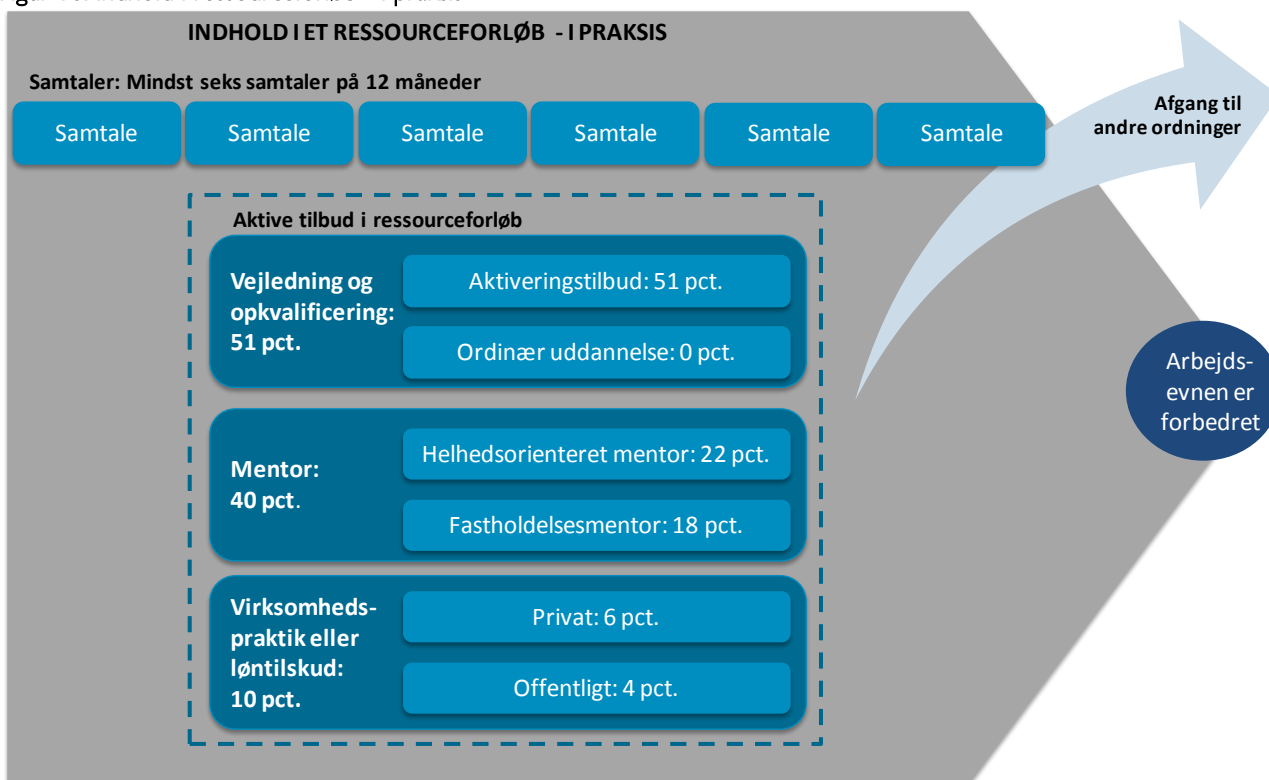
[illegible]

INDHOLD I ET RESSOURCEFORLØB - I PRAKSIS

Samtaler: Mindst seks samtaler på 12 måneder

Samtale

Samtale

Samtale

Samtale

Samtale

Samtale

Afgang til andre ordninger

Aktive tilbud i ressourceforløb

Vejledning og opkvalificering: 51 pct.

Aktiveringstilbud: 51 pct.

Ordinær uddannelse: 0 pct.

Mentor: 40 pct.

Helhedsorienteret mentor: 22 pct.

Fastholdelsesmentor: 18 pct.

Virksomhedspraktik eller løntilskud: 10 pct.

Privat: 6 pct.

Offentligt: 4 pct.

Arbejdsevnen er forbedret